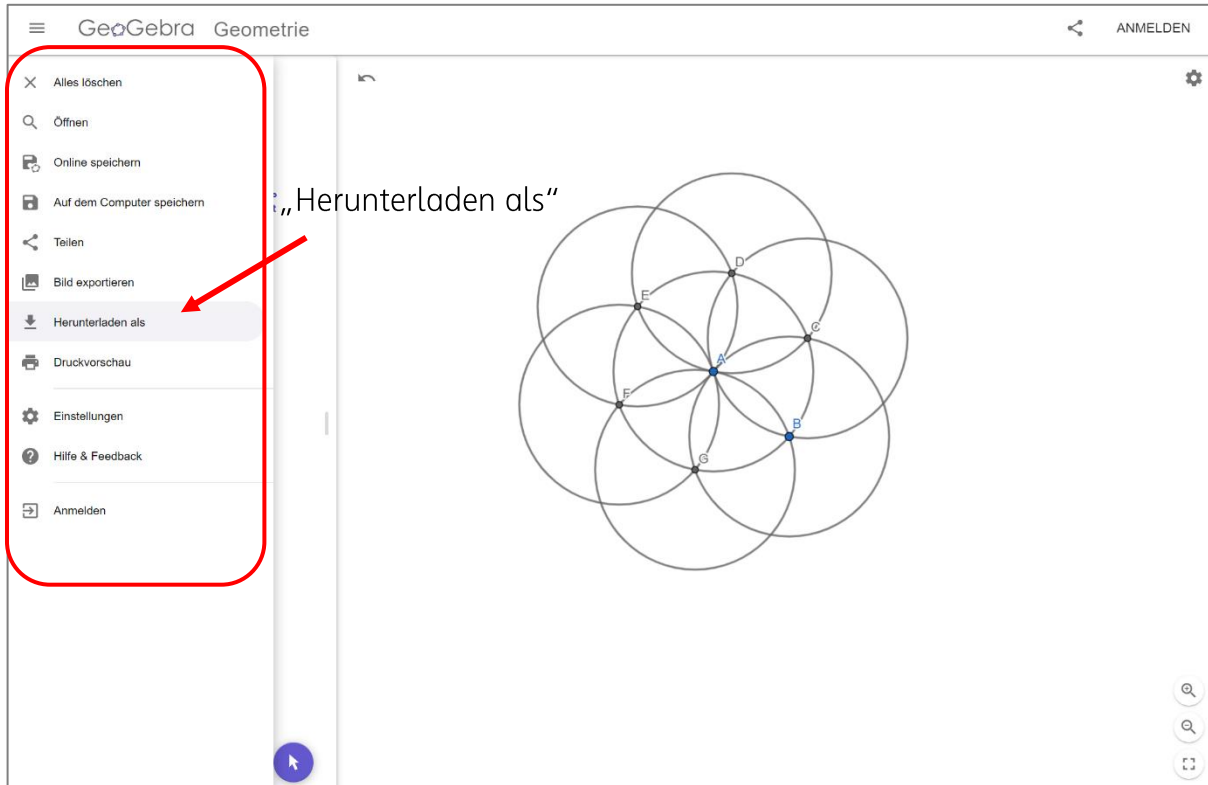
GeoGebra Geometrie

ANMELDEN

Alles löschen

Öffnen

Online speichern

Auf dem Computer speichern

Teilen

Bild exportieren

Herunterladen als

Druckvorschau

Einstellungen

Hilfe & Feedback

Anmelden

„Herunterladen als“

D

E

C

A

F

B

G